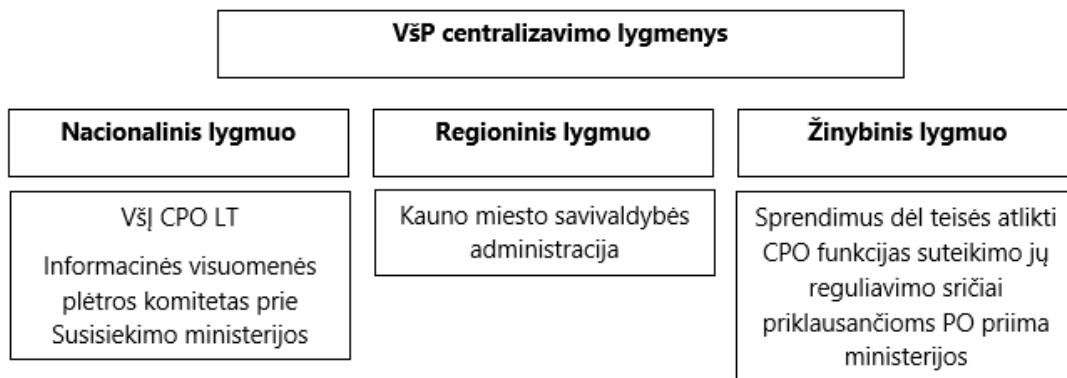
VšP centralizavimo lygmenys

Nacionalinis lygmuo

VšĮ CPO LT

Informacinės visuomenės plėtros komitetas prie Susisiekimo ministerijos

Regioninis lygmuo

Kauno miesto savivaldybės administracija

Žinybinis lygmuo

Sprendimus dėl teisės atlikti CPO funkcijas suteikimo jų reguliavimo sričiai priklausančioms PO priima ministerijos